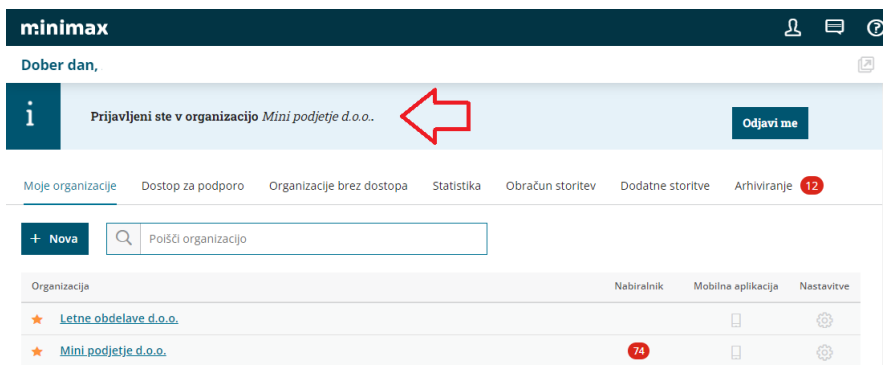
minimax

Dober dan,

Prijavljeni ste v organizacijo *Mini podjetje d.o.o.*.

Odjavi me

Moje organizacije | Dostop za podporo | Organizacije brez dostopa | Statistika | Obračun storitev | Dodatne storitve | Arhiviranje 12

+ Nova

Poišči organizacijo

| Organizacija | Nabiralnik | Mobilna aplikacija | Nastavitve |
|---|---|---|---|
| Letne obdelave d.o.o. | | | |
| Mini podjetje d.o.o. | 74 | | |